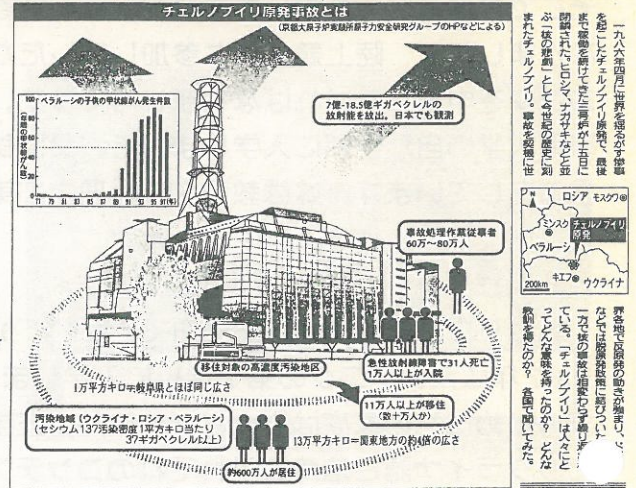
チェルノブイリ原発事故とは

(京都大原子炉実験所原子力安全研究グループのHPなどによる)

ベラルーシの子供の甲状腺がん発生件数

(各年の甲状腺がん件数)

100

50

0

71 75 80 85 90 95 97(年)

7億-18.5億ギガベクレルの放射能を放出。日本でも観測

事故処理作業従事者 60万〜80万人

移住対象の高濃度汚染地区

急性放射線障害で31人死亡 1万人以上が入院

1万平方キロ=岐阜県とほぼ同じ広さ

11万人以上が移住(数十万人か)

汚染地域(ウクライナ・ロシア・ベラルーシ)(セシウム137汚染密度1平方キロ当たり37ギガベクレル以上)

13万平方キロ=関東地方の約4倍の広さ

約600万人が居住

一九八六年四月に世界を揺るがす惨事を起こしたチェルノブイリ原発で、最後まで稼働を続けてきた三号炉が十五日閉鎖された。ヒロシマ、ナガサキなどと並ぶ「核の悲劇」として今世紀の歴史に刻まれたチェルノブイリ。事故を契機に世

ロシア モスクワ

ミンスク チェルノブイリ原発

ベラルーシ

キエフ ウクライナ

200km

界各地で反原発の動きが強まり、…なでは原発建設に歯止めがかかり…一方で核の事故は相変わらず繰り返されている。「チェルノブイリ」は人々にとってどんな意味を持ったのか。どんな教訓を残したのか。各国で聞いてみた。